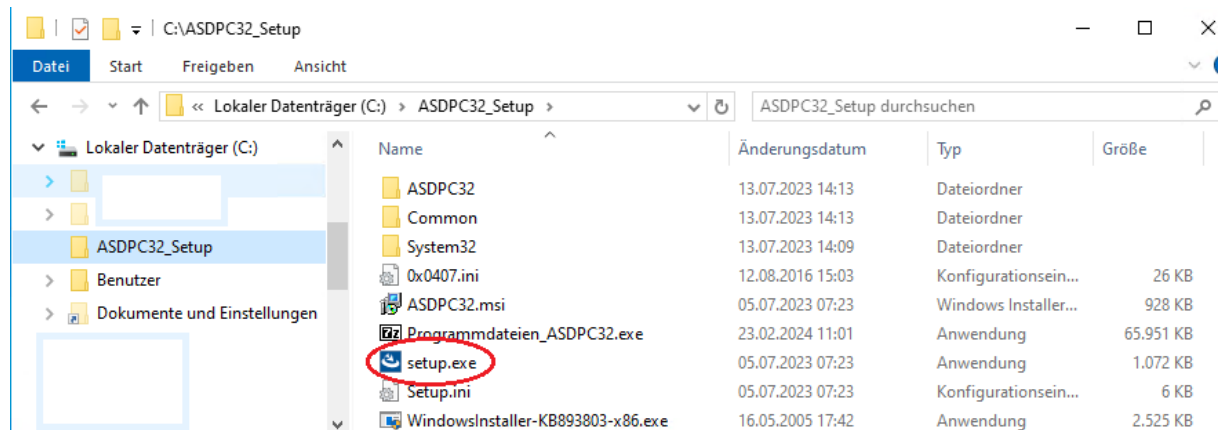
C:\ASDPC32_Setup

Datei Start Freigeben Ansicht

« Lokaler Datenträger (C:) > ASDPC32_Setup >

ASDPC32_Setup durchsuchen

Lokaler Datenträger (C:)
ASDPC32_Setup
Benutzer
Dokumente und Einstellungen

| Name | Änderungsdatum | Typ | Größe |
|---|---|---|---|
| ASDPC32 | 13.07.2023 14:13 | Dateiordner | |
| Common | 13.07.2023 14:13 | Dateiordner | |
| System32 | 13.07.2023 14:09 | Dateiordner | |
| 0x0407.ini | 12.08.2016 15:03 | Konfigurationsein... | 26 KB |
| ASDPC32.msi | 05.07.2023 07:23 | Windows Installer... | 928 KB |
| Programmdateien_ASDPC32.exe | 23.02.2024 11:01 | Anwendung | 65.951 KB |
| setup.exe | 05.07.2023 07:23 | Anwendung | 1.072 KB |
| Setup.ini | 05.07.2023 07:23 | Konfigurationsein... | 6 KB |
| WindowsInstaller-KB893803-x86.exe | 16.05.2005 17:42 | Anwendung | 2.525 KB |